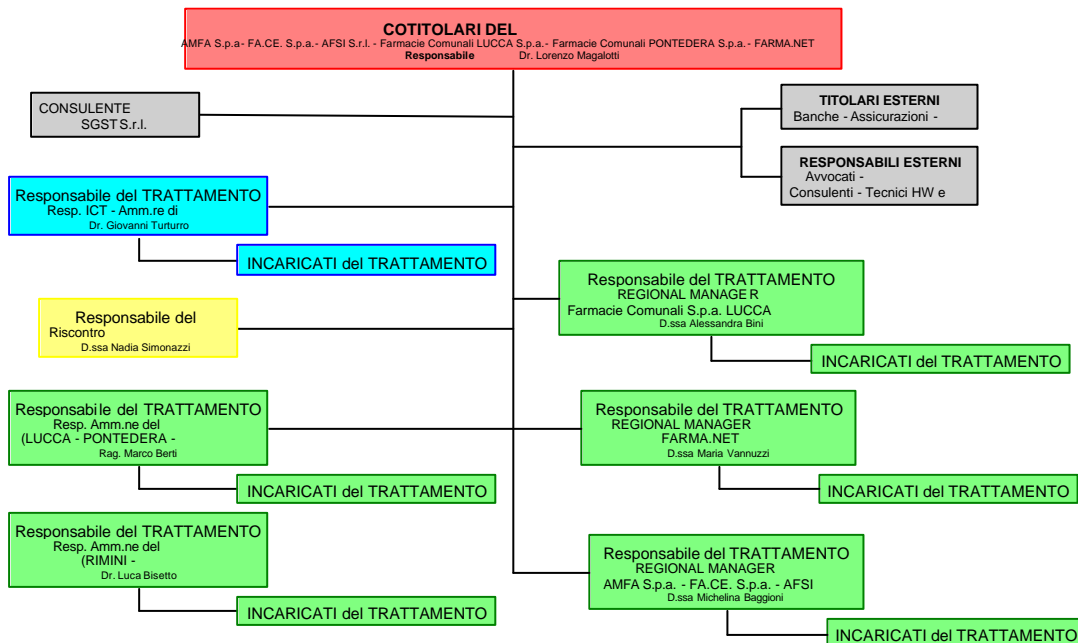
COTITOLARI DEL
AMFA S.p.a- FA.CE. S.p.a.- AFSI S.r.l. - Farmacie Comunali LUCCA S.p.a.- Farmacie Comunali PONTEDERA S.p.a.- FARMA.NET
Responsabile Dr. Lorenzo Magalotti

CONSULENTE
SGST S.r.l.

TITOLARI ESTERNI
Banche - Assicurazioni -

RESPONSABILI ESTERNI
Avvocati -
Consulenti - Tecnici HW e

Responsabile del TRATTAMENTO
Resp. ICT - Amm.re di
Dr. Giovanni Turturro

INCARICATI del TRATTAMENTO

Responsabile del TRATTAMENTO
REGIONAL MANAGER
Farmacie Comunali S.p.a. LUCCA
D.ssa Alessandra Bini

Responsabile del
Riscontro
D.ssa Nadia Simonazzi

INCARICATI del TRATTAMENTO

Responsabile del TRATTAMENTO
Resp. Amm.ne del
(LUCCA - PONTEDERA -
Rag. Marco Berti

Responsabile del TRATTAMENTO
REGIONAL MANAGER
FARMA.NET
D.ssa Maria Vannuzzi

INCARICATI del TRATTAMENTO

INCARICATI del TRATTAMENTO

Responsabile del TRATTAMENTO
Resp. Amm.ne del
(RIMINI -
Dr. Luca Bisetto

Responsabile del TRATTAMENTO
REGIONAL MANAGER
AMFA S.p.a. - FA.CE. S.p.a. - AFSI
D.ssa Michelina Baggioni

INCARICATI del TRATTAMENTO

INCARICATI del TRATTAMENTO